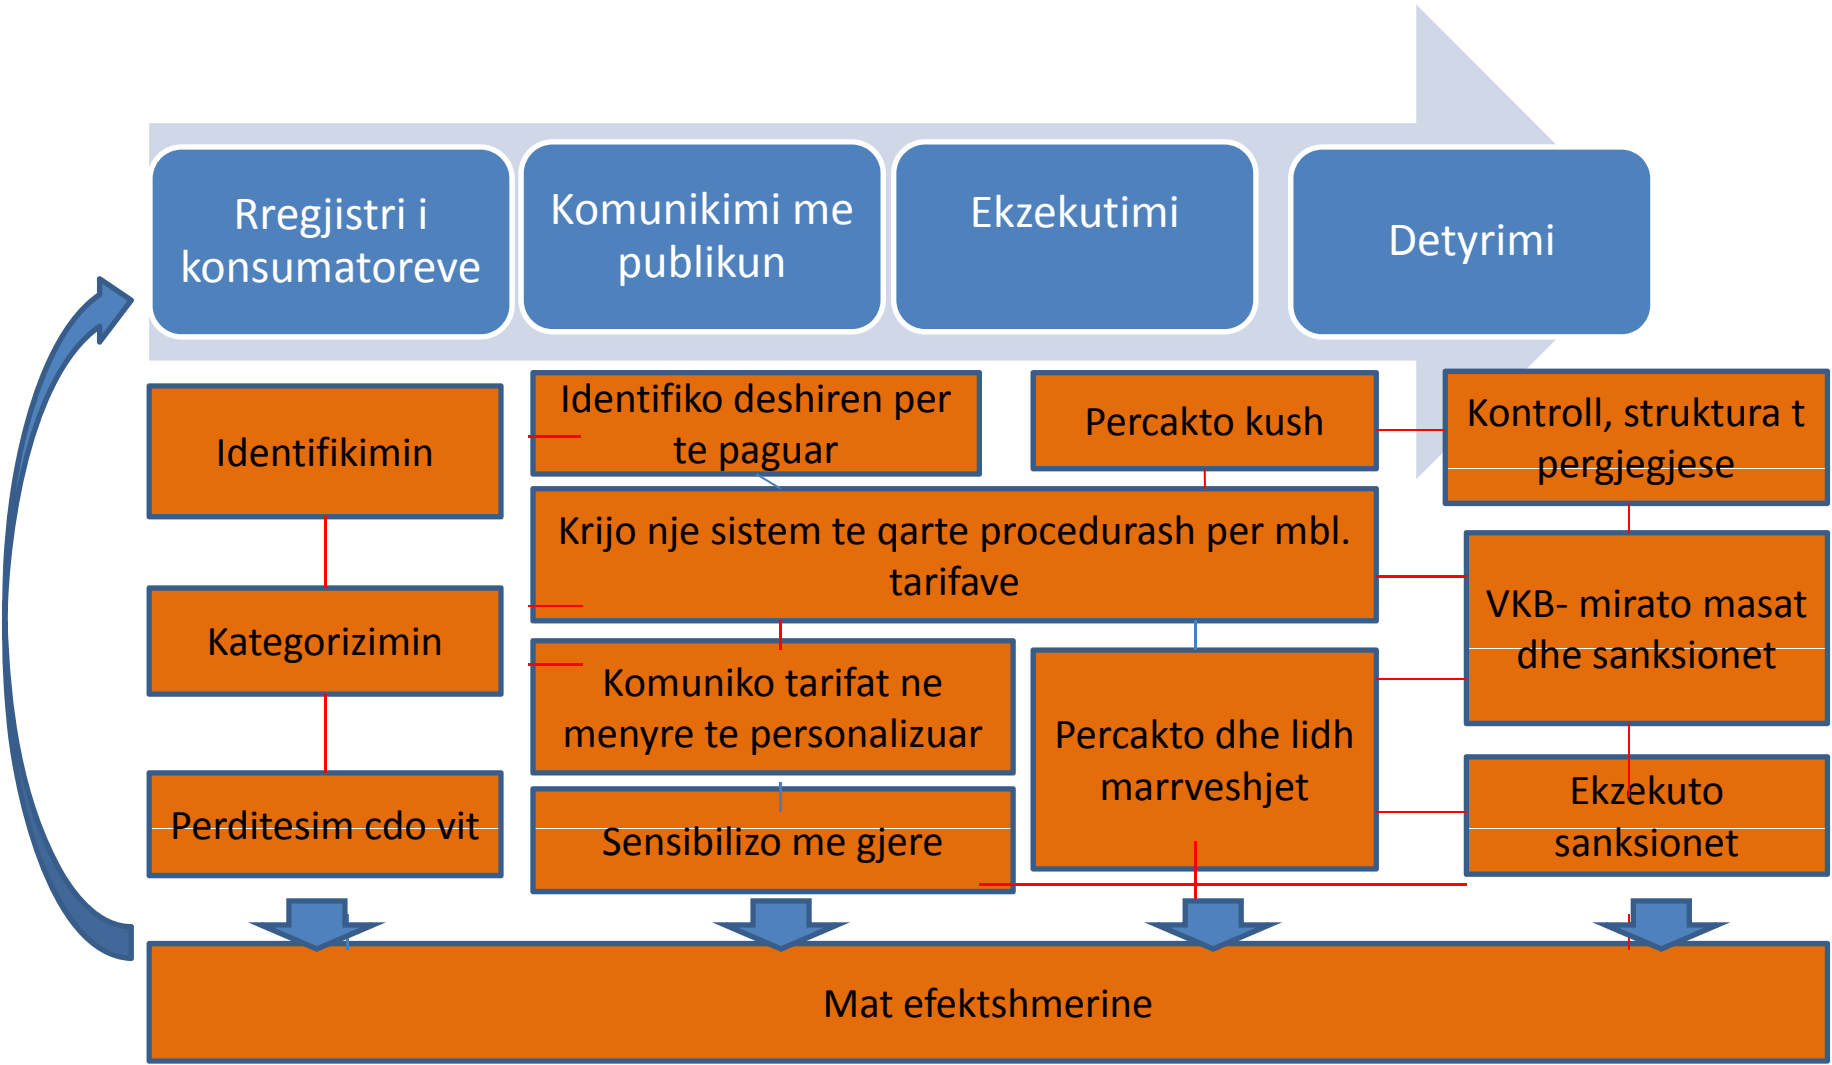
Rregjistri i konsumatoreve

Komunikimi me publikun

Ekzekutimi

Detyrimi

Identifikimin

Kategorizimin

Perditesim cdo vit

Identifiko deshiren per te paguar

Krijo nje sistem te qarte procedurash per mbl. tarifave

Komuniko tarifat ne menyre te personalizuar

Sensibilizo me gjere

Percakto kush

Percakto dhe lidh marrveshjet

Kontroll, struktura t pergjegjese

VKB- mirato masat dhe sanksionet

Ekzekuto sanksionet

Mat efektshmerine